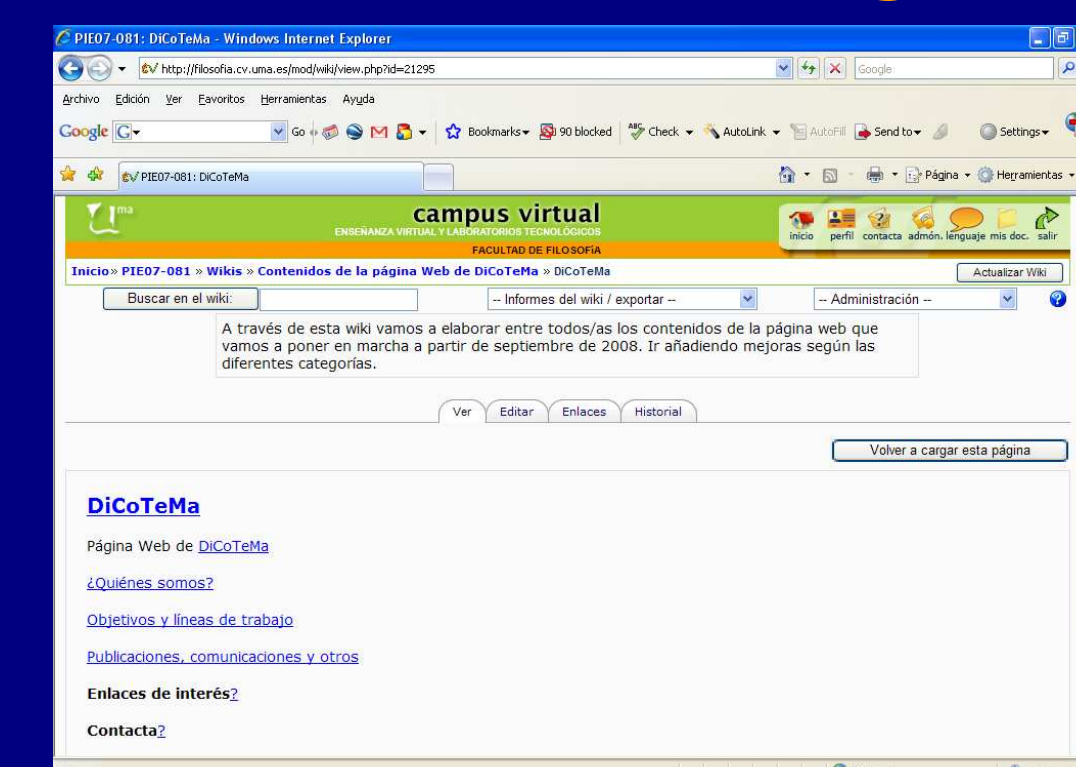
PIE07-081: DiCoTeMa - Windows Internet Explorer

http://filosofia.cv.uma.es/mod/wiki/view.php?id=21295

Google

Archivo Edición Ver Favoritos Herramientas Ayuda

Google G Go Bookmarks 90 blocked Check AutoLink AutoFill Send to Settings

PIE07-081: DiCoTeMa

Página Herramientas

campus virtual
ENSEÑANZA VIRTUAL Y LABORATORIOS TECNOLÓGICOS
FACULTAD DE FILOSOFÍA

inicio perfil contacta admón. lenguaje mis doc. salir

Inicio » PIE07-081 » Wikis » Contenidos de la página Web de DiCoTeMa » DiCoTeMa

Actualizar Wiki

Buscar en el wiki:

-- Informes del wiki / exportar --

-- Administración --

A través de esta wiki vamos a elaborar entre todos/as los contenidos de la página web que vamos a poner en marcha a partir de septiembre de 2008. Ir añadiendo mejoras según las diferentes categorías.

Ver Editar Enlaces Historial

Volver a cargar esta página

DiCoTeMa

Página Web de DiCoTeMa

¿Quiénes somos?

Objetivos y líneas de trabajo

Publicaciones, comunicaciones y otros

Enlaces de interés?

Contacta?